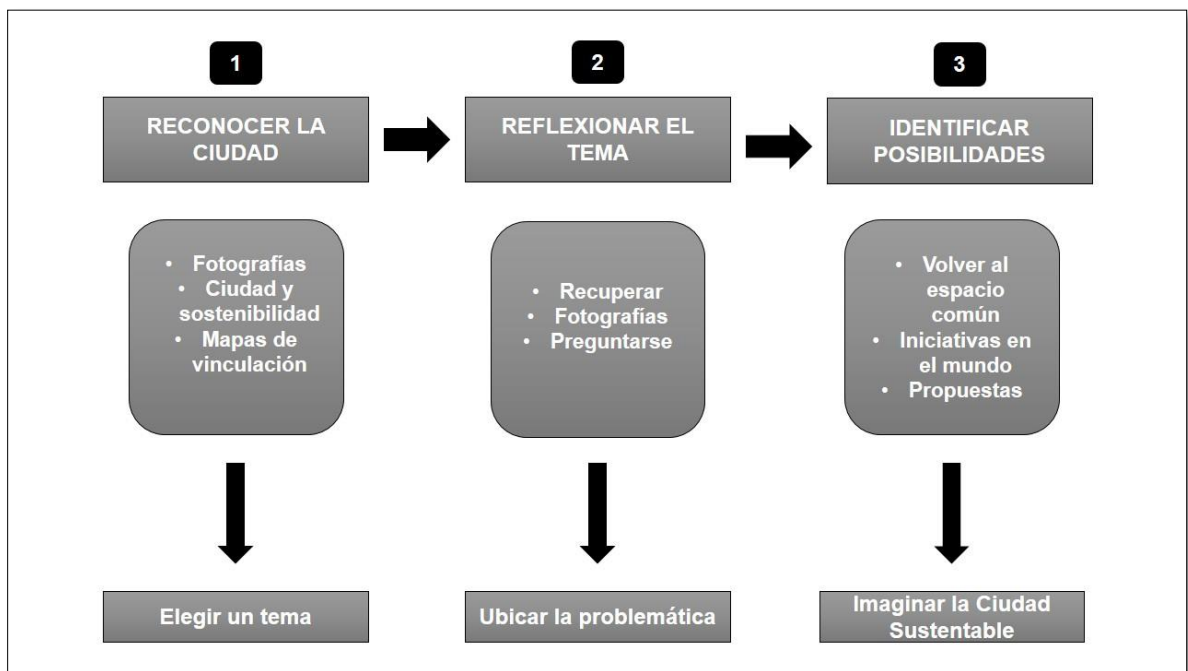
1

RECONOCER LA CIUDAD

- Fotografías
- Ciudad y sostenibilidad
- Mapas de vinculación

Elegir un tema

2

REFLEXIONAR EL TEMA

- Recuperar
- Fotografías
- Preguntarse

Ubicar la problemática

3

IDENTIFICAR POSIBILIDADES

- Volver al espacio común
- Iniciativas en el mundo
- Propuestas

Imaginar la Ciudad Sustentable